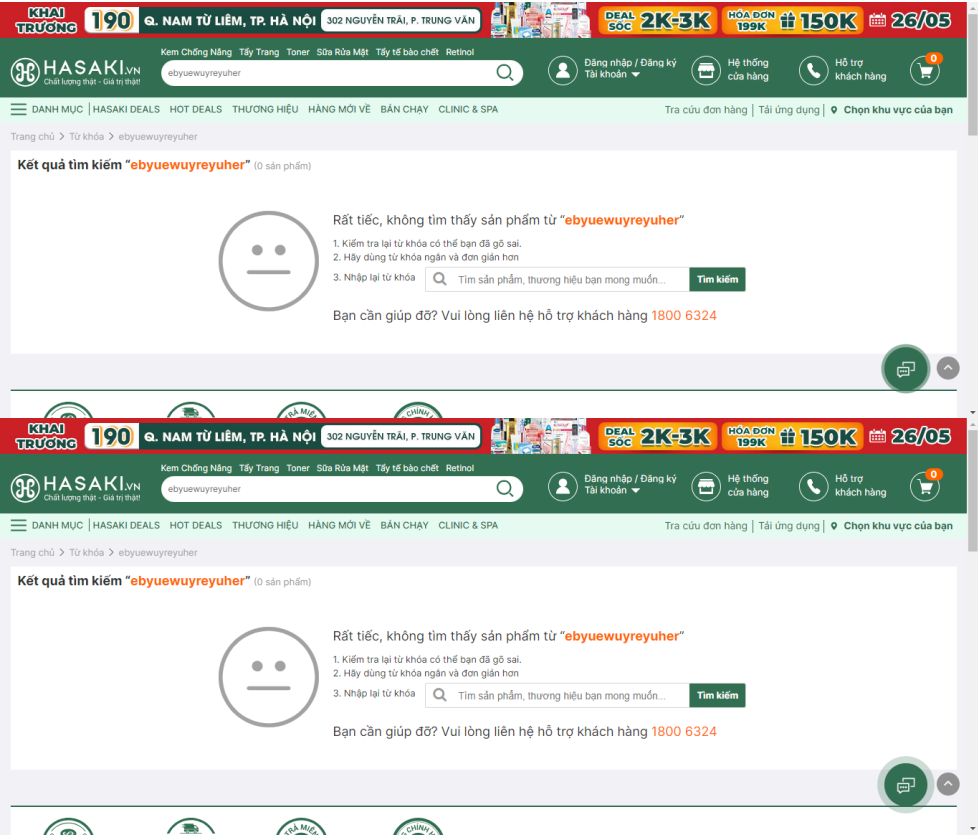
KHAI TRƯƠNG 190 Q. NAM TỪ LIÊM, TP. HÀ NỘI 302 NGUYỄN TRÃI, P. TRUNG VĂN DEAL SỐC 2K-3K HÓA ĐƠN 199K 150K 26/05

HASAKI.vn Chất lượng thật - Giá trị thật!

Kem Chống Nắng Tẩy Trang Toner Sữa Rửa Mặt Tẩy tế bào chết Retinol

ebyuewuyreyuher

Đăng nhập / Đăng ký Tài khoản

Hệ thống cửa hàng

Hỗ trợ khách hàng

0

DANH MỤC | HASAKI DEALS HOT DEALS THƯƠNG HIỆU HÀNG MỚI VỀ BÁN CHẠY CLINIC & SPA

Tra cứu đơn hàng | Tải ứng dụng | Chọn khu vực của bạn

Trang chủ > Từ khóa > ebyuewuyreyuher

Kết quả tìm kiếm "ebyuewuyreyuher" (0 sản phẩm)

Rất tiếc, không tìm thấy sản phẩm từ "ebyuewuyreyuher"

1. Kiểm tra lại từ khóa có thể bạn đã gõ sai.
2. Hãy dùng từ khóa ngắn và đơn giản hơn
3. Nhập lại từ khóa

Tìm sản phẩm, thương hiệu bạn mong muốn...

Tìm kiếm

Bạn cần giúp đỡ? Vui lòng liên hệ hỗ trợ khách hàng 1800 6324

KHAI TRƯƠNG 190 Q. NAM TỪ LIÊM, TP. HÀ NỘI 302 NGUYỄN TRÃI, P. TRUNG VĂN DEAL SỐC 2K-3K HÓA ĐƠN 199K 150K 26/05

HASAKI.vn Chất lượng thật - Giá trị thật!

Kem Chống Nắng Tẩy Trang Toner Sữa Rửa Mặt Tẩy tế bào chết Retinol

ebyuewuyreyuher

Đăng nhập / Đăng ký Tài khoản

Hệ thống cửa hàng

Hỗ trợ khách hàng

0

DANH MỤC | HASAKI DEALS HOT DEALS THƯƠNG HIỆU HÀNG MỚI VỀ BÁN CHẠY CLINIC & SPA

Tra cứu đơn hàng | Tải ứng dụng | Chọn khu vực của bạn

Trang chủ > Từ khóa > ebyuewuyreyuher

Kết quả tìm kiếm "ebyuewuyreyuher" (0 sản phẩm)

Rất tiếc, không tìm thấy sản phẩm từ "ebyuewuyreyuher"

1. Kiểm tra lại từ khóa có thể bạn đã gõ sai.
2. Hãy dùng từ khóa ngắn và đơn giản hơn
3. Nhập lại từ khóa

Tìm sản phẩm, thương hiệu bạn mong muốn...

Tìm kiếm

Bạn cần giúp đỡ? Vui lòng liên hệ hỗ trợ khách hàng 1800 6324